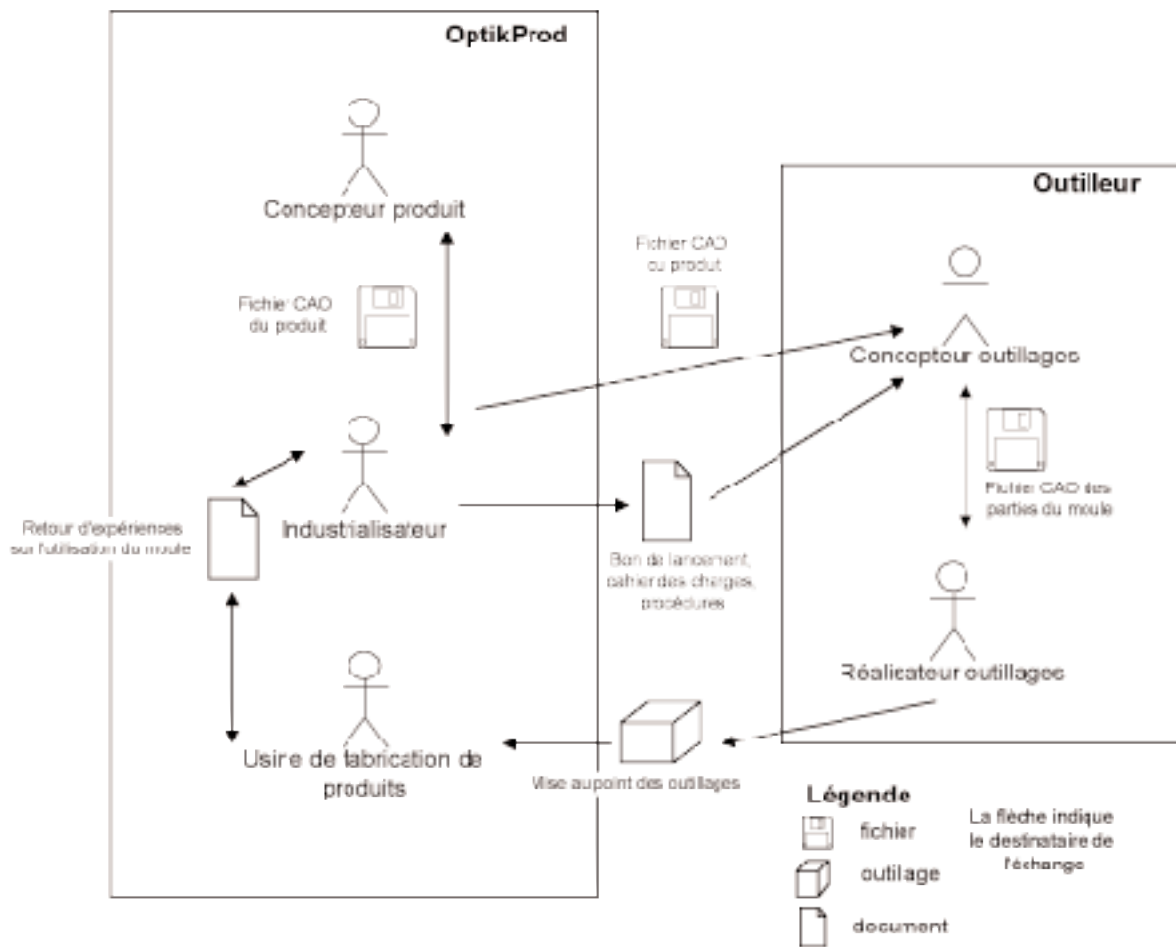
OptikProd

Concepteur produit

Fichier CAO du produit

Industrialisateur

Retour d'expériences sur l'utilisation du moule

Usine de fabrication de produits

Outilleur

Fichier CAO du produit

Concepteur outillages

Fichier CAO des parties du moule

Bon de lancement, cahier des charges, procédures

Réalisateur outillages

Mise au point des outillages

Légende

fichier

outillage

document

La flèche indique le destinataire de l'échange